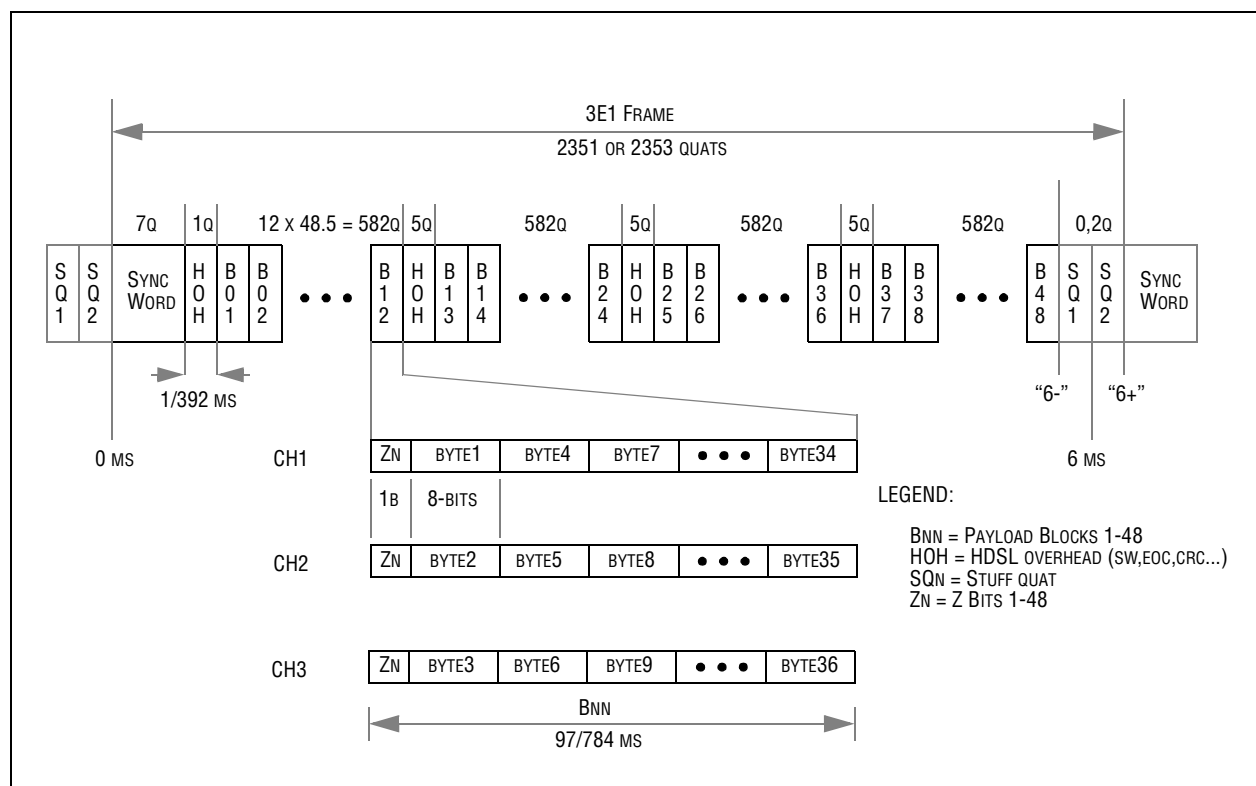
3E1 FRAME
2351 OR 2353 QUATS

7Q 1Q 12 X 48.5 = 582Q 5Q 582Q 5Q 582Q 5Q 582Q 0,2Q

SQ1 SQ2 SYNC WORD HOH B01 B02 • • • B12 HOH B13 B14 • • • B24 HOH B25 B26 • • • B36 HOH B37 B38 • • • B48 SQ1 SQ2 SYNC WORD

1/392 MS

"6-" "6+"

0 MS

6 MS

| CH1 | ZN | BYTE1 | BYTE4 | BYTE7 | • • • | BYTE34 |
|---|---|---|---|---|---|---|
| | 1B | 8-BITS | | | | |
| CH2 | ZN | BYTE2 | BYTE5 | BYTE8 | • • • | BYTE35 |
| CH3 | ZN | BYTE3 | BYTE6 | BYTE9 | • • • | BYTE36 |

BNN
97/784 MS

LEGEND:

BNN = PAYLOAD BLOCKS 1-48
HOH = HDSL OVERHEAD (SW,EOC,CRC...)
SQN = STUFF QUAT
ZN = Z BITS 1-48